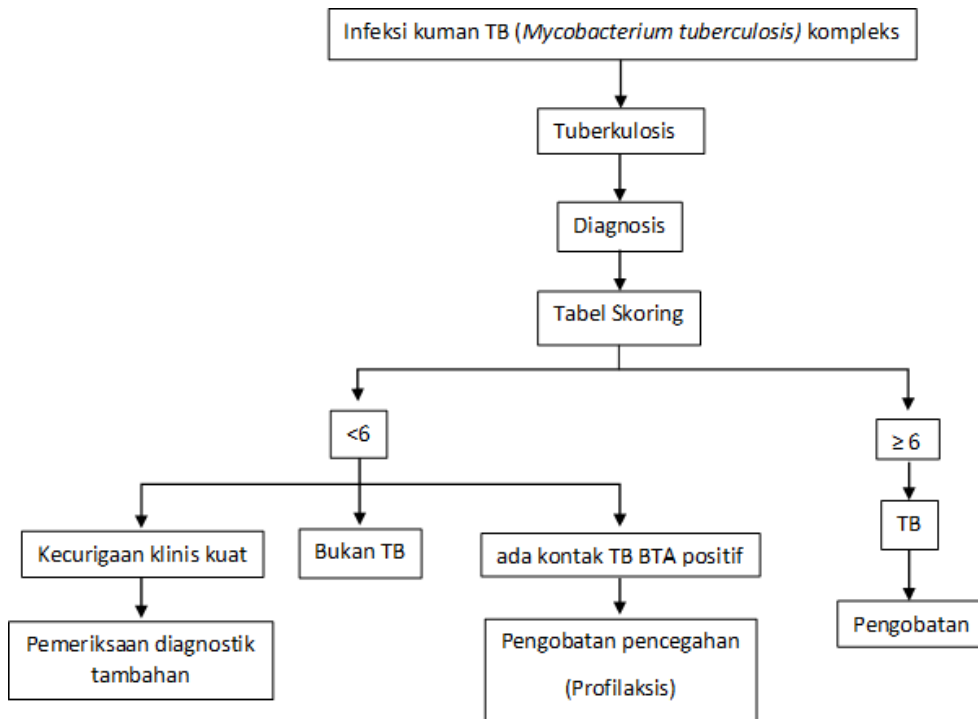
Infeksi kuman TB (*Mycobacterium tuberculosis)* kompleks

Tuberkulosis

Diagnosis

Tabel Skoring

<6

≥ 6

Kecurigaan klinis kuat

Bukan TB

ada kontak TB BTA positif

TB

Pemeriksaan diagnostik tambahan

Pengobatan pencegahan (Profilaksis)

Pengobatan